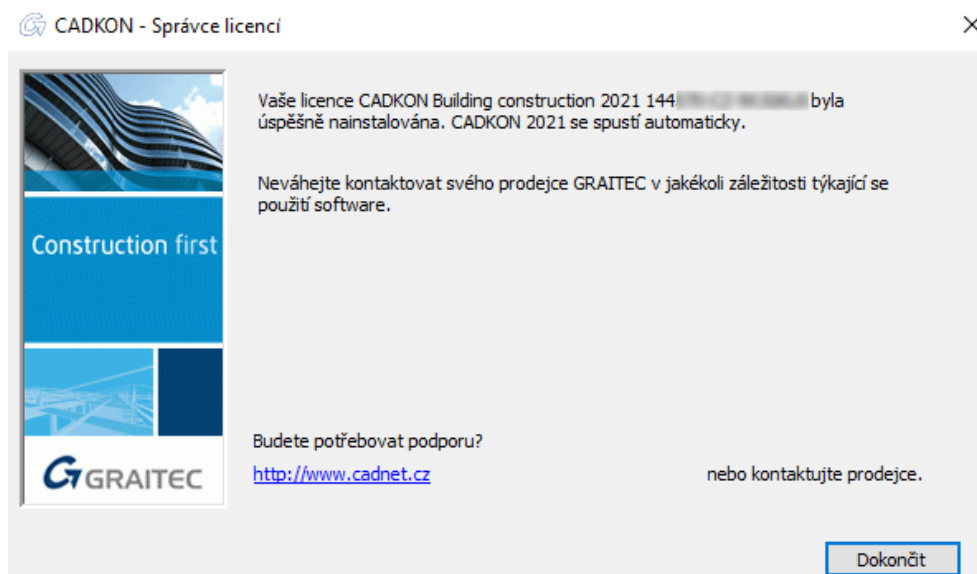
CADKON - Správce licencí

Construction first

GRAITEC

Vaše licence CADKON Building construction 2021 144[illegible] byla úspěšně nainstalována. CADKON 2021 se spustí automaticky.

Neváhejte kontaktovat svého prodejce GRAITEC v jakékoli záležitosti týkající se použití software.

Budete potřebovat podporu?

http://www.cadnet.cz nebo kontaktujte prodejce.

Dokončit